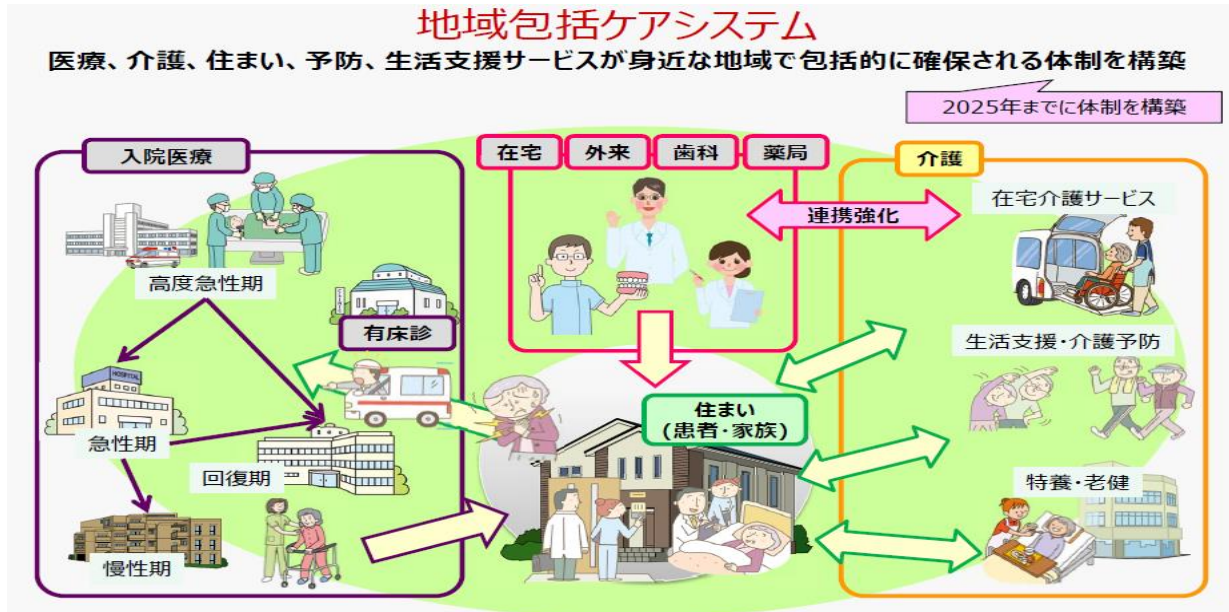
地域包括ケアシステム

医療、介護、住まい、予防、生活支援サービスが身近な地域で包括的に確保される体制を構築

2025年までに体制を構築

入院医療

高度急性期

急性期

回復期

慢性期

有床診

在宅

外来

歯科

薬局

連携強化

住まい
(患者・家族)

介護

在宅介護サービス

生活支援・介護予防

特養・老健